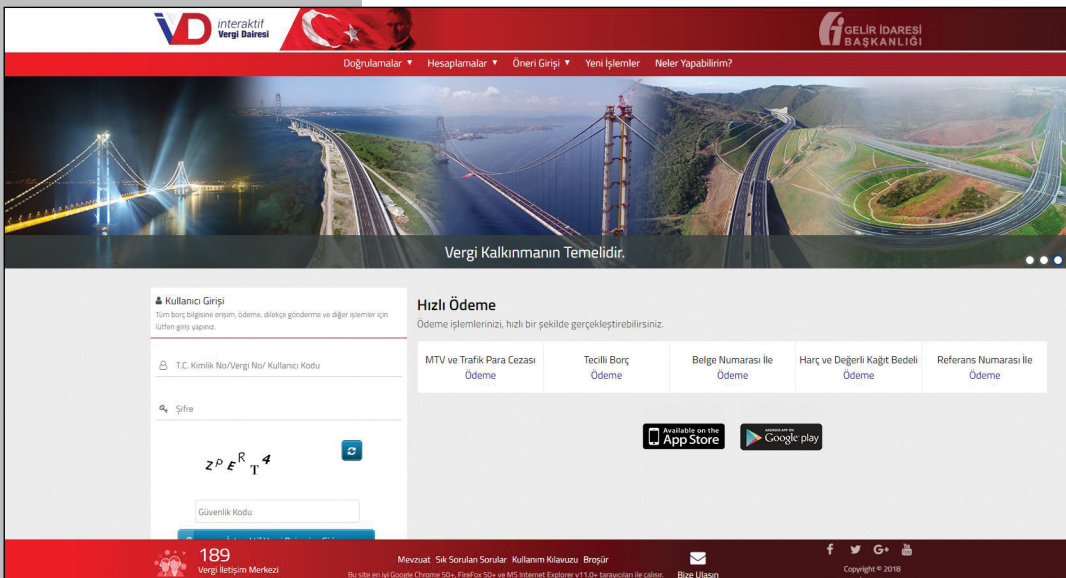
interaktif Vergi Dairesi

GELİR İDARESİ BAŞKANLIĞI

Doğrulamalar ▼ Hesaplamalar ▼ Öneri Girişi ▼ Yeni İşlemler Neler Yapabilirim?

Vergi Kalkınmanın Temelidir.

Kullanıcı Girişi
Tüm borç bilgisine erişim, ödeme, dilekçe gönderme ve diğer işlemler için lütfen giriş yapınız.

T.C. Kimlik No/Vergi No/ Kullanıcı Kodu

Şifre

zPERT4

Güvenlik Kodu

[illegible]

Hızlı Ödeme
Ödeme işlemlerinizi, hızlı bir şekilde gerçekleştirebilirsiniz.

| MTV ve Trafik Para Cezası | Tecilli Borç | Belge Numarası İle | Harç ve Değerli Kağıt Bedeli | Referans Numarası İle |
|---|---|---|---|---|
| Ödeme | Ödeme | Ödeme | Ödeme | Ödeme |

Available on the App Store

ANDROID APP ON Google play

189
Vergi İletişim Merkezi

Mevzuat Sık Sorulan Sorular Kullanım Kılavuzu Broşür

Bu site en iyi Google Chrome 50+, FireFox 50+ ve MS Internet Explorer v11.0+ tarayıcıları ile çalışır.

Bize Ulaşın

Copyright © 2018